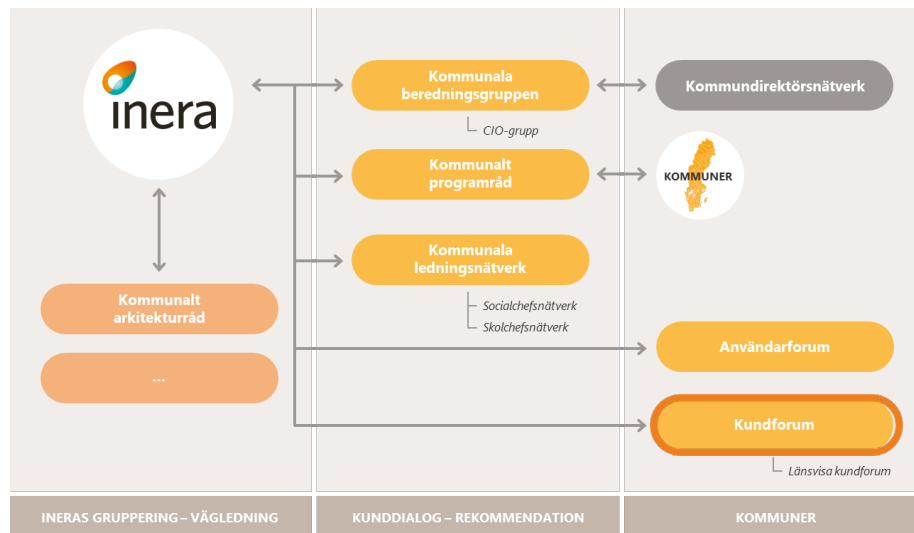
inera

Kommunalt arkitekturråd

...

Kommunala beredningsgruppen

CIO-grupp

Kommunalt programråd

Kommunala ledningsnätverk

Socialchefsnätverk
Skolchefsnätverk

Kommundirektörsnätverk

KOMMUNER

Användarforum

Kundforum

Länsvisa kundforum

INERAS GRUPPERING – VÄGLEDNING

KUNDDIALOG – REKOMMENDATION

KOMMUNER